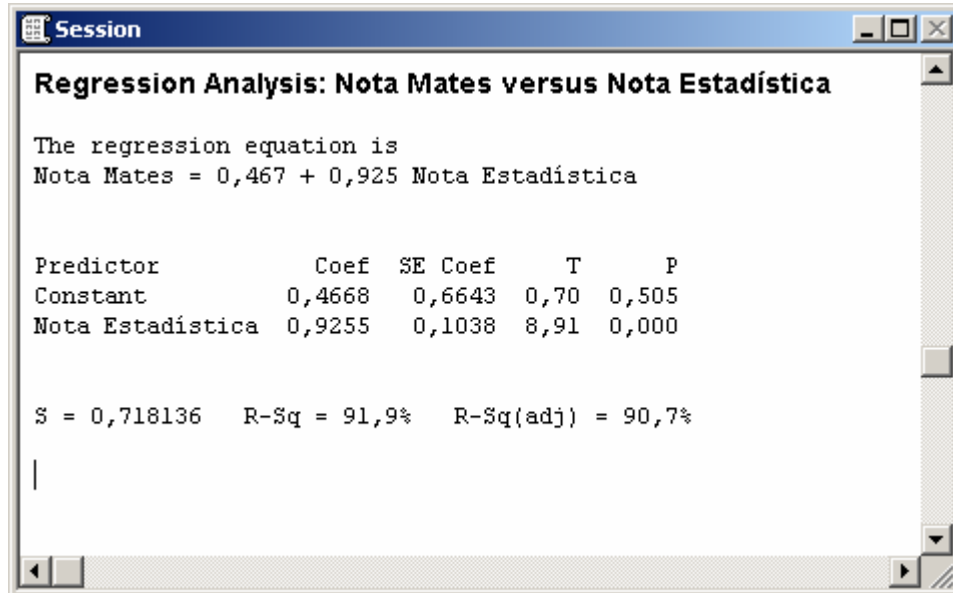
Session

Regression Analysis: Nota Mates versus Nota Estadística

The regression equation is
Nota Mates = 0,467 + 0,925 Nota Estadística

| Predictor | Coef | SE Coef | T | P |
|---|---|---|---|---|
| Constant | 0,4668 | 0,6643 | 0,70 | 0,505 |
| Nota Estadística | 0,9255 | 0,1038 | 8,91 | 0,000 |

S = 0,718136   R-Sq = 91,9%   R-Sq(adj) = 90,7%